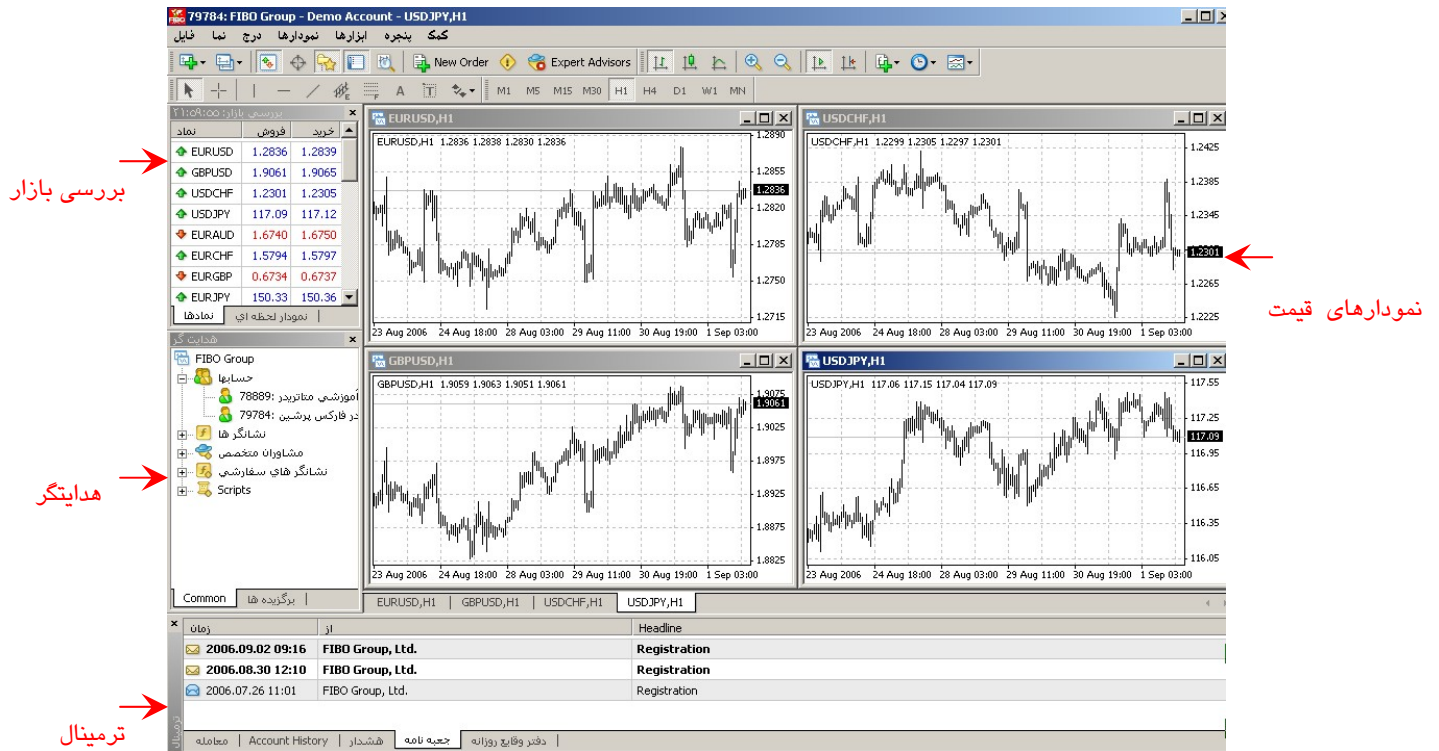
79784: FIBO Group - Demo Account - USDJPY,H1

کمک پنجره ابزارها نمودارها درج نما فایل

New Order Expert Advisors

M1 M5 M15 M30 H1 H4 D1 W1 MN

بررسی بازار: ۲۱:۰۹:۰۵

| نماد | فروش | خرید |
|---|---|---|
| EURUSD | 1.2836 | 1.2839 |
| GBPUSD | 1.9061 | 1.9065 |
| USDCHF | 1.2301 | 1.2305 |
| USDJPY | 117.09 | 117.12 |
| EURAUD | 1.6740 | 1.6750 |
| EURCHF | 1.5794 | 1.5797 |
| EURGBP | 0.6734 | 0.6737 |
| EURJPY | 150.33 | 150.36 |

نمادها نمودار لحظه اي

بررسی بازار

EURUSD,H1
EURUSD,H1 1.2836 1.2838 1.2830 1.2836
1.2890 1.2855 1.2836 1.2820 1.2785 1.2750 1.2715
23 Aug 2006 24 Aug 18:00 28 Aug 03:00 29 Aug 11:00 30 Aug 19:00 1 Sep 03:00

USDCHF,H1
USDCHF,H1 1.2299 1.2305 1.2297 1.2301
1.2425 1.2385 1.2345 1.2301 1.2265 1.2225
23 Aug 2006 24 Aug 18:00 28 Aug 03:00 29 Aug 11:00 30 Aug 19:00 1 Sep 03:00

نمودارهای قیمت

هدایت گر

FIBO Group
حسابها
آموزشي متاتريدر :78889
در فارکس پرشين :79784
نشانگر ها
مشاوران متخصص
نشانگر هاي سفارشي
Scripts

Common برگزيده ها

هدایتگر

GBPUSD,H1
GBPUSD,H1 1.9059 1.9063 1.9051 1.9061
1.9075 1.9061 1.9025 1.8975 1.8925 1.8875 1.8825
23 Aug 2006 24 Aug 18:00 28 Aug 03:00 29 Aug 11:00 30 Aug 19:00 1 Sep 03:00

USDJPY,H1
USDJPY,H1 117.06 117.15 117.04 117.09
117.55 117.25 117.09 116.95 116.65 116.35 116.05
23 Aug 2006 24 Aug 18:00 28 Aug 03:00 29 Aug 11:00 30 Aug 19:00 1 Sep 03:00

EURUSD,H1 GBPUSD,H1 USDCHF,H1 USDJPY,H1

| زمان | از | Headline |
|---|---|---|
| 2006.09.02 09:16 | FIBO Group, Ltd. | Registration |
| 2006.08.30 12:10 | FIBO Group, Ltd. | Registration |
| 2006.07.26 11:01 | FIBO Group, Ltd. | Registration |

ترمينال معامله Account History هشدار جعبه نامه دفتر وقايع روزانه

ترمینال